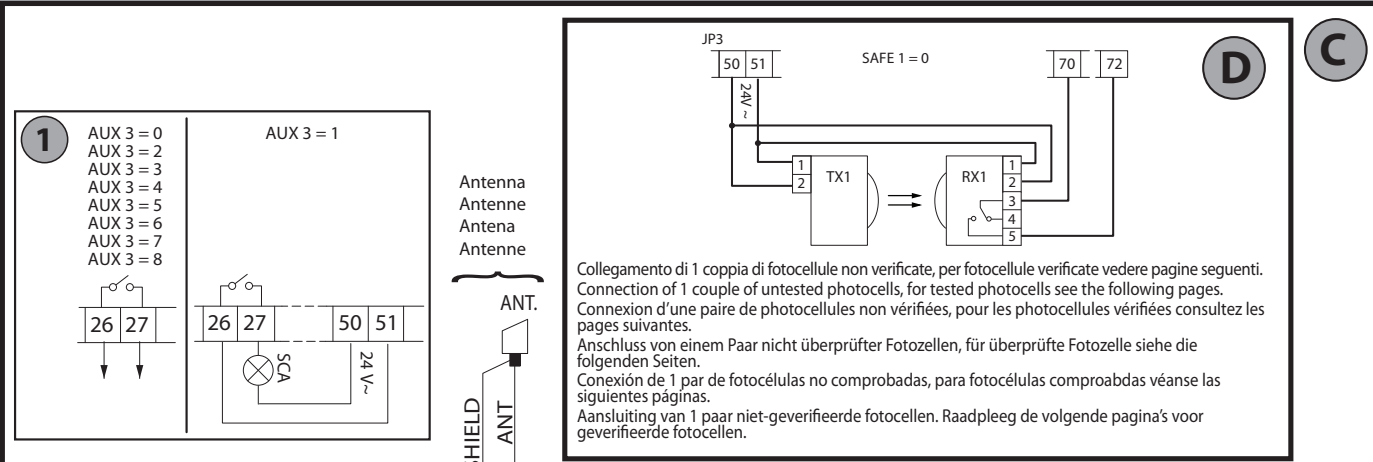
1

AUX 3 = 0
AUX 3 = 2
AUX 3 = 3
AUX 3 = 4
AUX 3 = 5
AUX 3 = 6
AUX 3 = 7
AUX 3 = 8

26 27

AUX 3 = 1

26 27 50 51

SCA

24 V~

Antenna
Antenne
Antena
Antenne

ANT.

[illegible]HIELD
ANT

JP3
50 51

SAFE 1 = 0

70 72

D

C

24V ~

1
2
TX1

RX1
1
2
3
4
5

Collegamento di 1 coppia di fotocellule non verificate, per fotocellule verificate vedere pagine seguenti.
Connection of 1 couple of untested photocells, for tested photocells see the following pages.
Connexion d'une paire de photocellules non vérifiées, pour les photocellules vérifiées consultez les pages suivantes.
Anschluss von einem Paar nicht überprüfter Fotozellen, für überprüfte Fotozelle siehe die folgenden Seiten.
Conexión de 1 par de fotocélulas no comprobadas, para fotocélulas comproabdas véanse las siguientes páginas.
Aansluiting van 1 paar niet-geverifieerde fotocellen. Raadpleeg de volgende pagina's voor geverifieerde fotocellen.